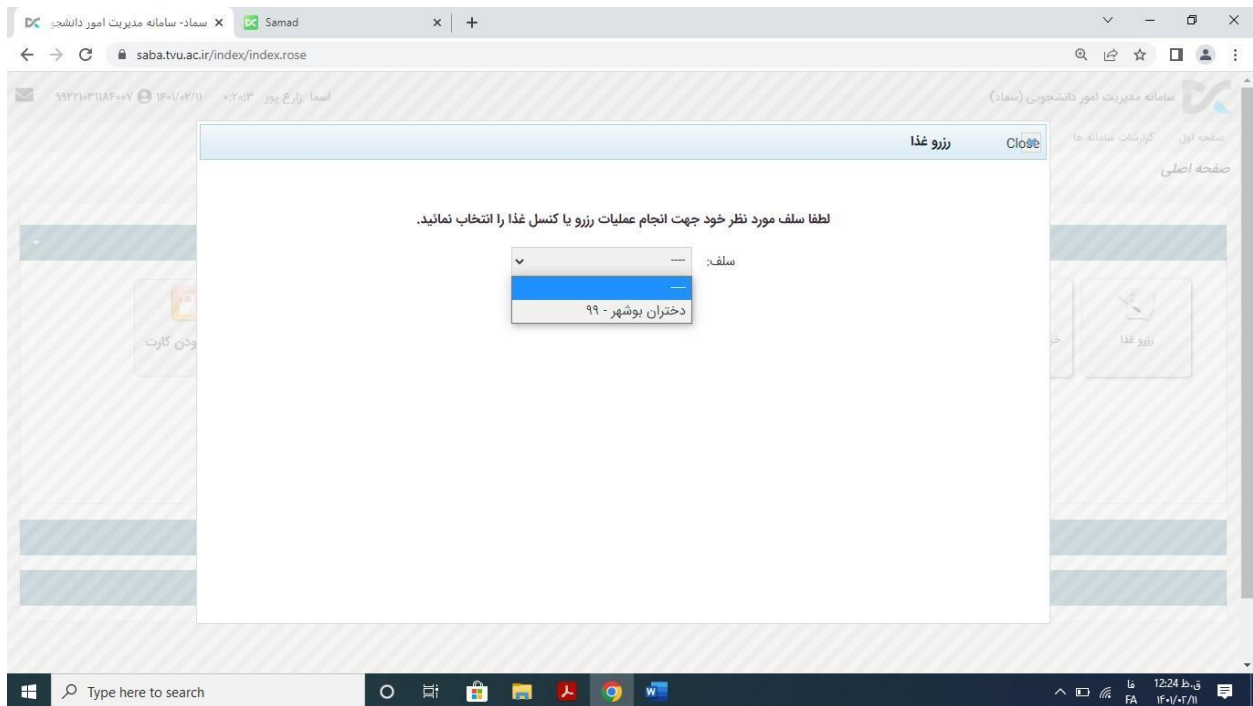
سماد- سامانه مدیریت امور دانشجو ×
Samad ×
+

saba.tvu.ac.ir/index/index.rose

۹۹۲۱۰۳۱۱۸۴۰۰۷ ۱۴۰۱/۰۲/۱۱ ۰:۲۰:۳ اسما زارع پور

سامانه مدیریت امور دانشجویی (سماد)
صفحه اول گزارشات سامانه ها
صفحه اصلی

رزرو غذا
Close

لطفا سلف مورد نظر خود جهت انجام عملیات رزرو یا کنسل غذا را انتخاب نمائید.

سلف: ----
---
دختران بوشهر - ۹۹

رزرو غذا
ودن کارت

Type here to search

FA فا 12:24 ق.ظ ۱۴۰۱/۰۲/۱۱